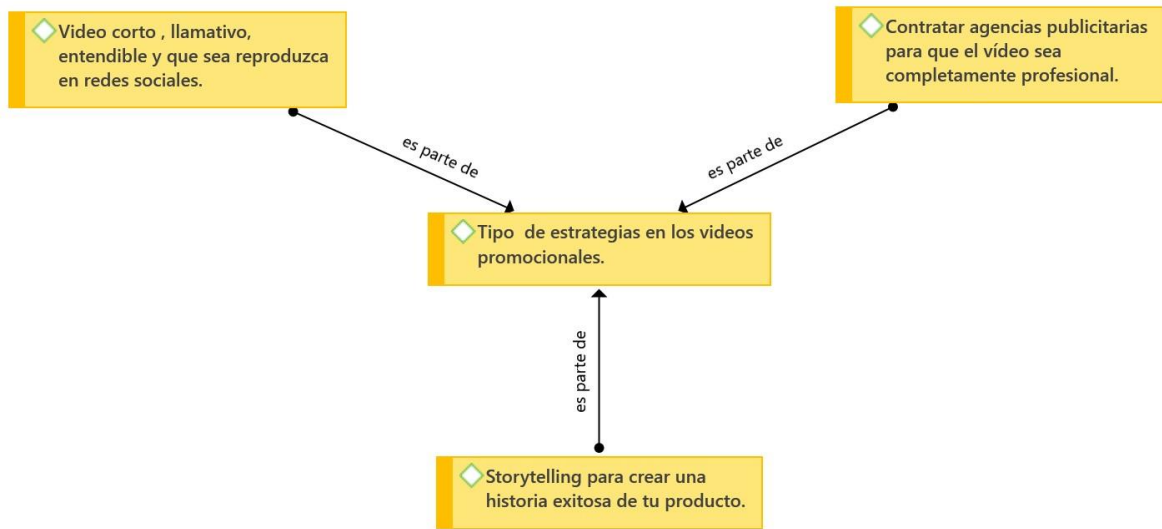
Video corto , llamativo, entendible y que sea reproduzca en redes sociales.

Contratar agencias publicitarias para que el vídeo sea completamente profesional.

es parte de

es parte de

Tipo  de estrategias en los videos promocionales.

es parte de

Storytelling para crear una historia exitosa de tu producto.